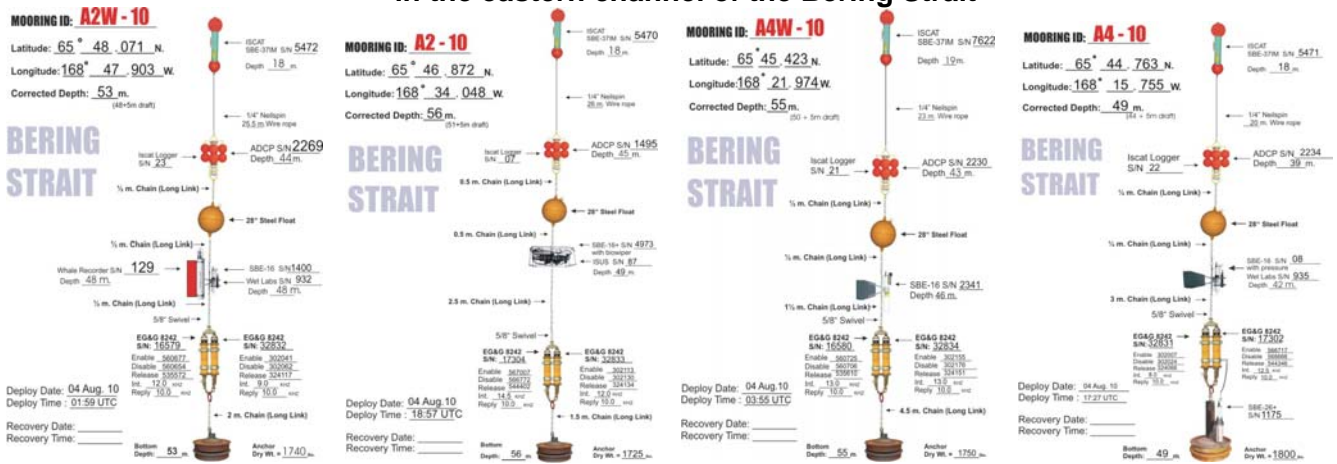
in the eastern channel of the Bering Strait

MOORING ID: A2W - 10

Latitude: 65° 48 .071 N.

Longitude: 168° 47 .903 W.

Corrected Depth: 53 m. (48+5m draft)

BERING STRAIT

ISCAT SBE-37IM S/N 5472 Depth 18 m.

1/4" Nellspin 25.5 m. Wire rope

Iscat Logger S/N 23

ADCP S/N 2269 Depth 44 m.

½ m. Chain (Long Link)

28" Steel Float

½ m. Chain (Long Link)

Whale Recorder S/N 129 Depth 48 m.

SBE-16 S/N 1400 Wet Labs S/N 932 Depth 48 m.

½ m. Chain (Long Link)

5/8" Swivel

EG&G 8242 S/N: 16579
Enable 560677
Disable 560654
Release 535572
Int. 12.0 KHZ
Reply 10.0 KHZ

EG&G 8242 S/N: 32832
Enable 302041
Disable 302062
Release 324117
Int. 9.0 KHZ
Reply 10.0 KHZ

Deploy Date: 04 Aug. 10
Deploy Time: 01:59 UTC

2 m. Chain (Long Link)

Recovery Date: ________
Recovery Time: ________

Bottom Depth: 53 m.

Anchor Dry Wt. = 1740 lbs

MOORING ID: A2 - 10

Latitude: 65° 46 .872 N.

Longitude: 168° 34 .048 W.

Corrected Depth: 56 m. (51+5m draft)

BERING STRAIT

ISCAT SBE-37IM S/N 5470 Depth 18 m.

1/4" Nellspin 26 m. Wire rope

Iscat Logger S/N 07

ADCP S/N 1495 Depth 45 m.

0.5 m. Chain (Long Link)

28" Steel Float

0.5 m. Chain (Long Link)

SBE-16+ S/N 4973 with browper
ISUS S/N 87
Depth 49 m.

2.5 m. Chain (Long Link)

5/8" Swivel

EG&G 8242 S/N: 17304
Enable 567007
Disable 566772
Release 544402
Int. 14.5 KHZ
Reply 10.0 KHZ

EG&G 8242 S/N: 32833
Enable 302113
Disable 302130
Release 324134
Int. 12.0 KHZ
Reply 10.0 KHZ

Deploy Date: 04 Aug.10
Deploy Time: 18:57 UTC

1.5 m. Chain (Long Link)

Recovery Date: ________
Recovery Time: ________

Bottom Depth: 56 m.

Anchor Dry Wt. = 1725 lbs

MOORING ID: A4W - 10

Latitude: 65° 45 .423 N.

Longitude: 168° 21 .974 W.

Corrected Depth: 55 m. (50 + 5m draft)

BERING STRAIT

ISCAT SBE-37IM S/N 7622 Depth 19 m.

1/4" Nellspin 23 m. Wire rope

Iscat Logger S/N 21

ADCP S/N 2230 Depth 43 m.

½ m. Chain (Long Link)

28" Steel Float

½ m. Chain (Long Link)

SBE-16 S/N 2341 Depth 46 m.

1½ m. Chain (Long Link)

5/8" Swivel

EG&G 8242 S/N: 16580
Enable 560725
Disable 560706
Release 535616
Int. 13.0 KHZ
Reply 10.0 KHZ

EG&G 8242 S/N: 32834
Enable 302155
Disable 302176
Release 324151
Int. 13.0 KHZ
Reply 10.0 KHZ

Deploy Date: 04 Aug.10
Deploy Time: 03:55 UTC

4.5 m. Chain (Long Link)

Recovery Date: ________
Recovery Time: ________

Bottom Depth: 55 m.

Anchor Dry Wt. = 1750 lbs

MOORING ID: A4 - 10

Latitude: 65° 44 .763 N.

Longitude: 168° 15 .755 W.

Corrected Depth: 49 m. (44 + 5m draft)

BERING STRAIT

ISCAT SBE-37IM S/N 5471 Depth 18 m.

1/4" Nellspin 20 m. Wire rope

Iscat Logger S/N 22

ADCP S/N 2234 Depth 39 m.

½ m. Chain (Long Link)

28" Steel Float

½ m. Chain (Long Link)

SBE-16 S/N 08 with pressure
Wet Labs S/N 935
Depth 42 m.

3 m. Chain (Long Link)

5/8" Swivel

EG&G 8242 S/N: 32831
Enable 302007
Disable 302024
Release 324099
Int. 8.5 KHZ
Reply 10.0 KHZ

EG&G 8242 S/N: 17302
Enable 566717
Disable 566698
Release 544385
Int. 12.5 KHZ
Reply 10.0 KHZ

Deploy Date: 04 Aug. 10
Deploy Time: 17:27 UTC

SBE-26+ S/N 1175

Recovery Date: ________
Recovery Time: ________

Bottom Depth: 49 m.

Anchor Dry Wt. = 1800 lbs